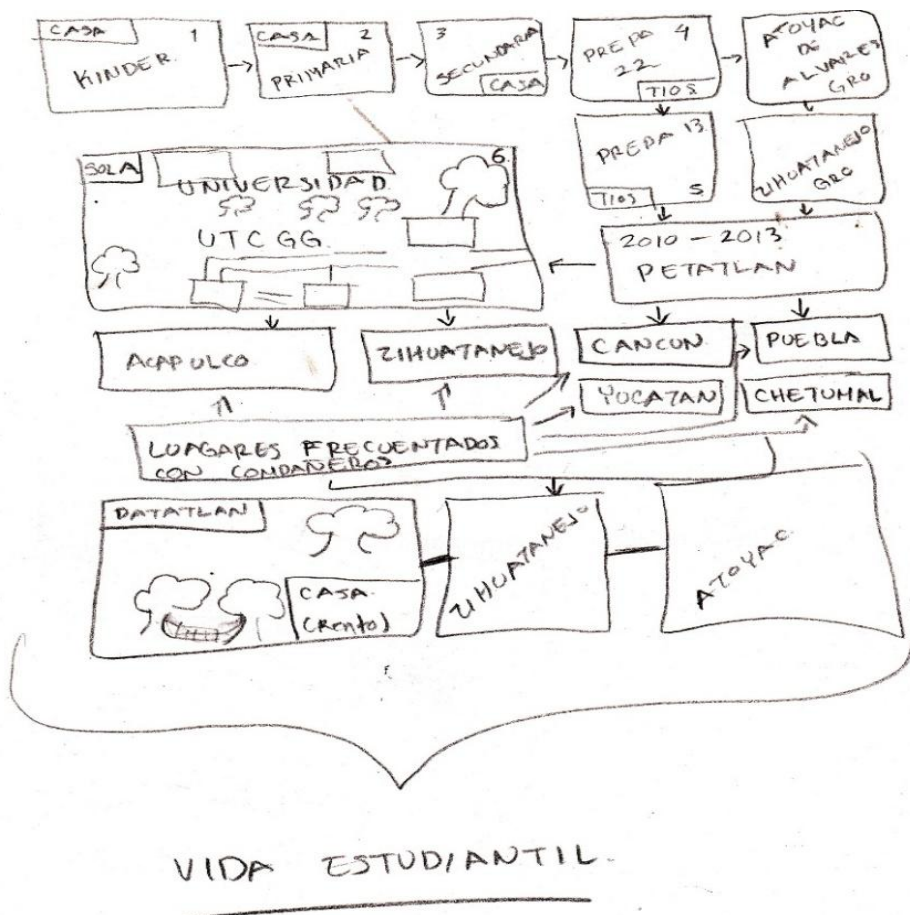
CASA
KINDER 1

CASA 2
PRIMARIA

3
SECUNDARIA
CASA

PREPA 4
22
TIOS

ATOYAC
DE
ALVARES
GRO

PREPA 13
TIOS 5

ZIHUATANEJO
GRO

SOLA 6
UNIVERSIDAD
UTCGG

2010 – 2013
PETATLAN

ACAPULCO

ZIHUATANEJO

CANCUN

YUCATAN

PUEBLA

CHETUMAL

LUGARES FRECUENTADOS CON COMPAÑEROS

PATATLAN
CASA (Renta)

ZIHUATANEJO

ATOYAC

VIDA ESTUDIANTIL